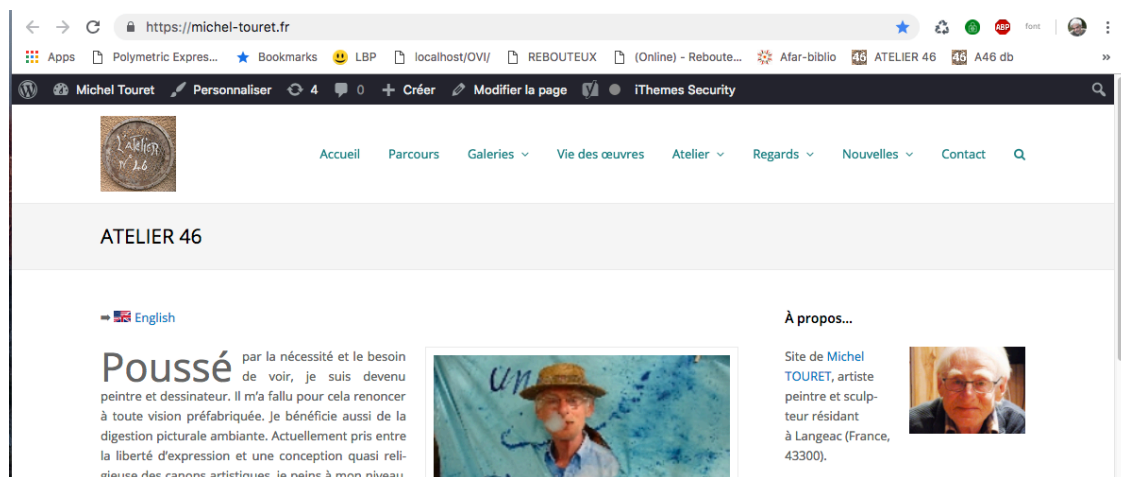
https://michel-touret.fr

Apps Polymetric Expres... Bookmarks LBP localhost/OVI/ REBOUTEUX (Online) - Reboute... Afar-biblio ATELIER 46 A46 db »

Michel Touret Personnaliser 4 0 Créer Modifier la page iThemes Security

L'atelier N° 46

Accueil Parcours Galeries Vie des œuvres Atelier Regards Nouvelles Contact

ATELIER 46

➡ English

Poussé par la nécessité et le besoin de voir, je suis devenu peintre et dessinateur. Il m'a fallu pour cela renoncer à toute vision préfabriquée. Je bénéficie aussi de la digestion picturale ambiante. Actuellement pris entre la liberté d'expression et une conception quasi religieuse des canons artistiques, je peins à mon niveau,

À propos…

Site de Michel TOURET, artiste peintre et sculpteur résidant à Langeac (France, 43300).